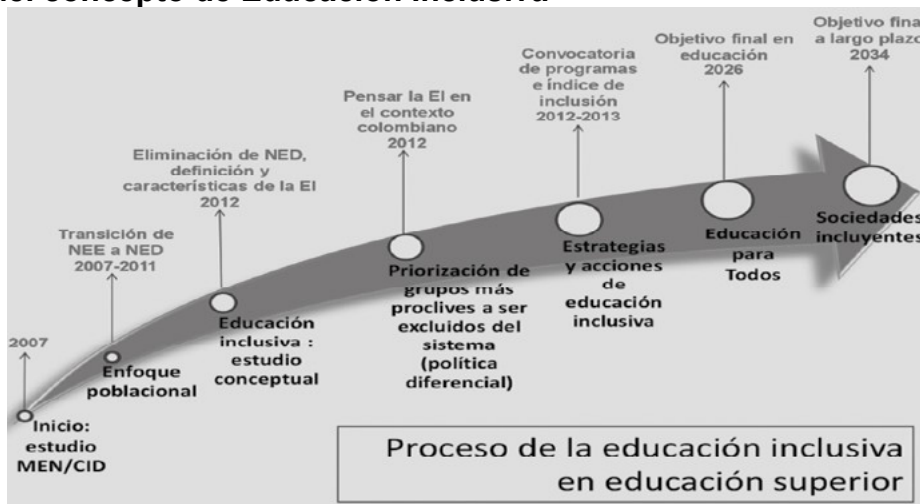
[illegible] concepto de Educación Inclusiva

2007

Inicio: estudio MEN/CID

Transición de NEE a NED 2007-2011

Enfoque poblacional

Eliminación de NED, definición y características de la EI 2012

Educación inclusiva : estudio conceptual

Pensar la EI en el contexto colombiano 2012

Priorización de grupos más proclives a ser excluidos del sistema (política diferencial)

Convocatoria de programas e índice de inclusión 2012-2013

Estrategias y acciones de educación inclusiva

Objetivo final en educación 2026

Educación para Todos

Objetivo fina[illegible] a largo plazo 2034

Sociedades incluyentes

Proceso de la educación inclusiva en educación superior